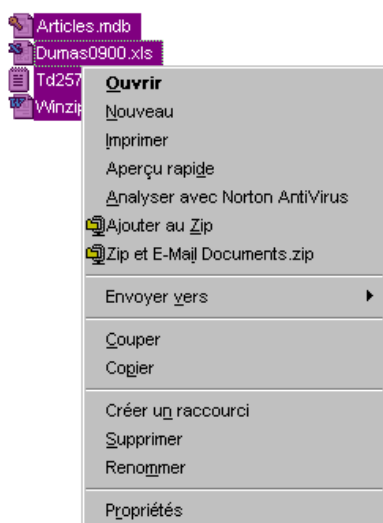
Articles.mdb
Dumas0900.xls
Td257
Winzip

Ouvrir
Nouveau
Imprimer
Aperçu rapide
Analyser avec Norton AntiVirus
Ajouter au Zip
Zip et E-Mail Documents.zip
Envoyer vers
Couper
Copier
Créer un raccourci
Supprimer
Renommer
Propriétés